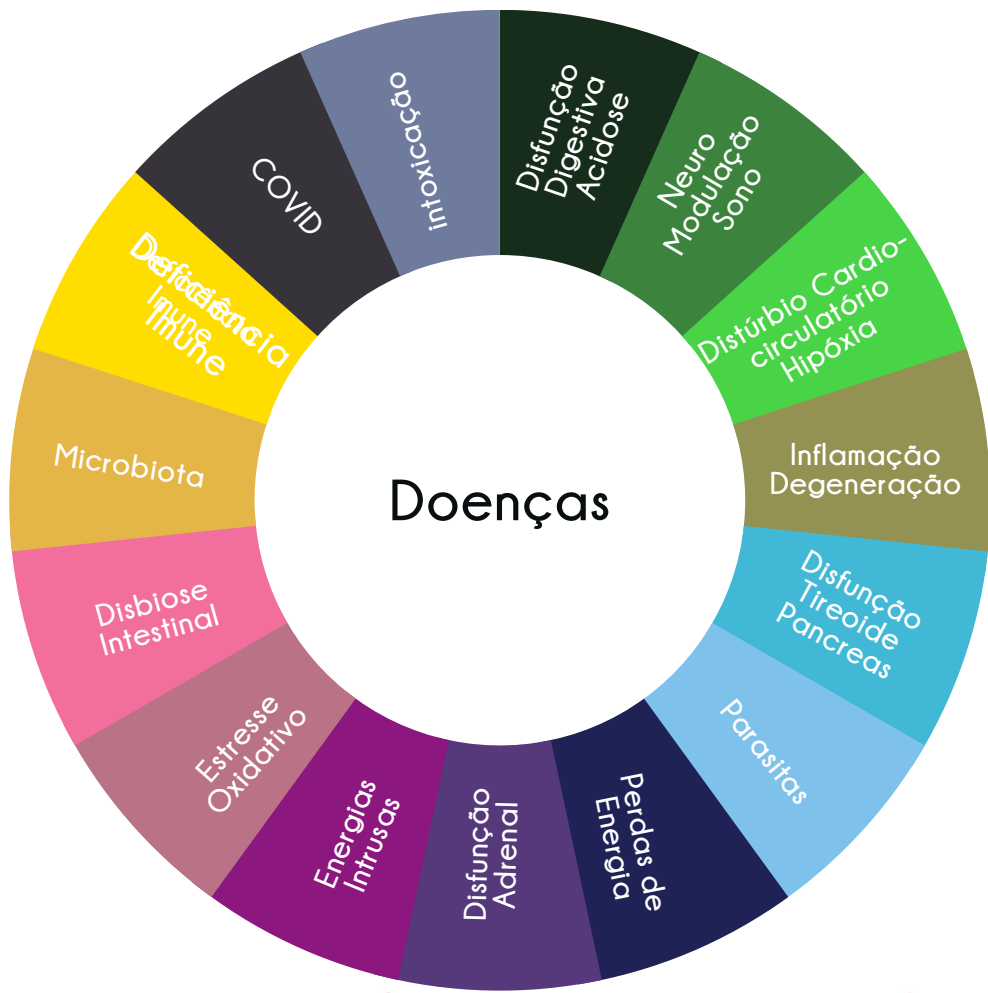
Doenças

intoxicação

Disfunção Digestiva Acidose

Neuro Modulação Sono

Distúrbio Cardio-circulatório Hipóxia

Inflamação Degeneração

Disfunção Tireoide Pancreas

Parasitas

Perdas de Energia

Disfunção Adrenal

Energias Intrusas

Estresse Oxidativo

Disbiose Intestinal

Microbiota

Deficiência Imune

COVID